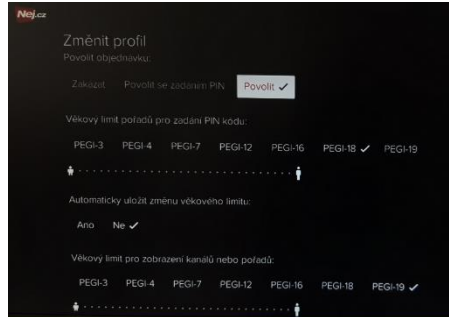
Nej.cz

Změnit profil

Povolit objednávku:

Zakázat Povolit se zadáním PIN Povolit ✓

Věkový limit pořadů pro zadání PIN kódu:

PEGI-3 PEGI-4 PEGI-7 PEGI-12 PEGI-16 PEGI-18 ✓ PEGI-19

Automaticky uložit změnu věkového limitu:

Ano Ne ✓

Věkový limit pro zobrazení kanálů nebo pořadů:

PEGI-3 PEGI-4 PEGI-7 PEGI-12 PEGI-16 PEGI-18 PEGI-19 ✓